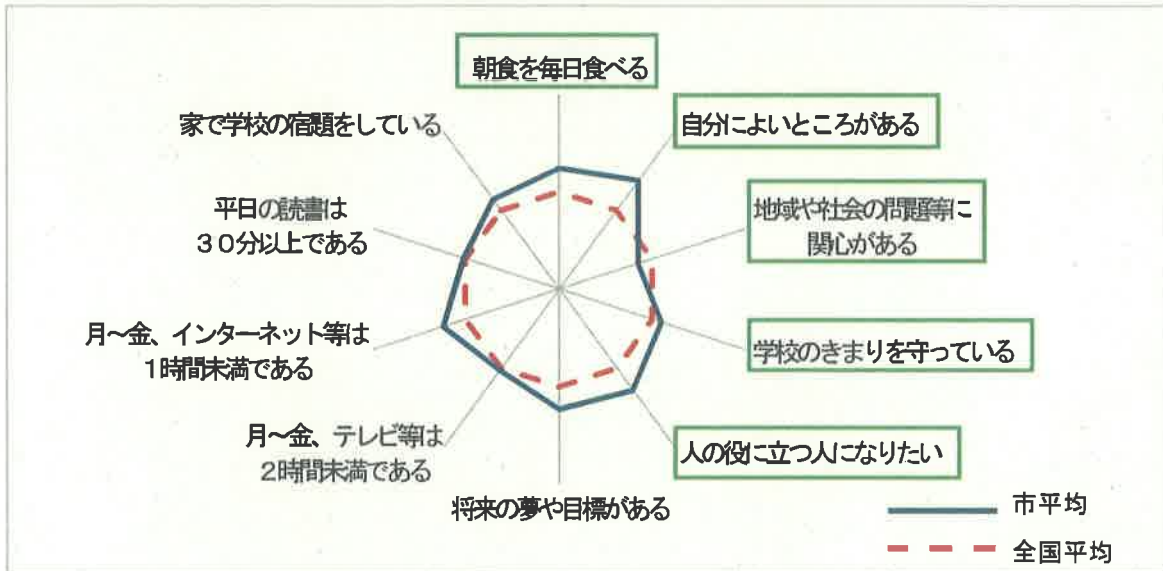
朝食を毎日食べる

自分によいところがある

地域や社会の問題等に関心がある

学校のきまりを守っている

人の役に立つ人になりたい

将来の夢や目標がある

月～金、テレビ等は2時間未満である

月～金、インターネット等は1時間未満である

平日の読書は３０分以上である

家で学校の宿題をしている

市平均

全国平均